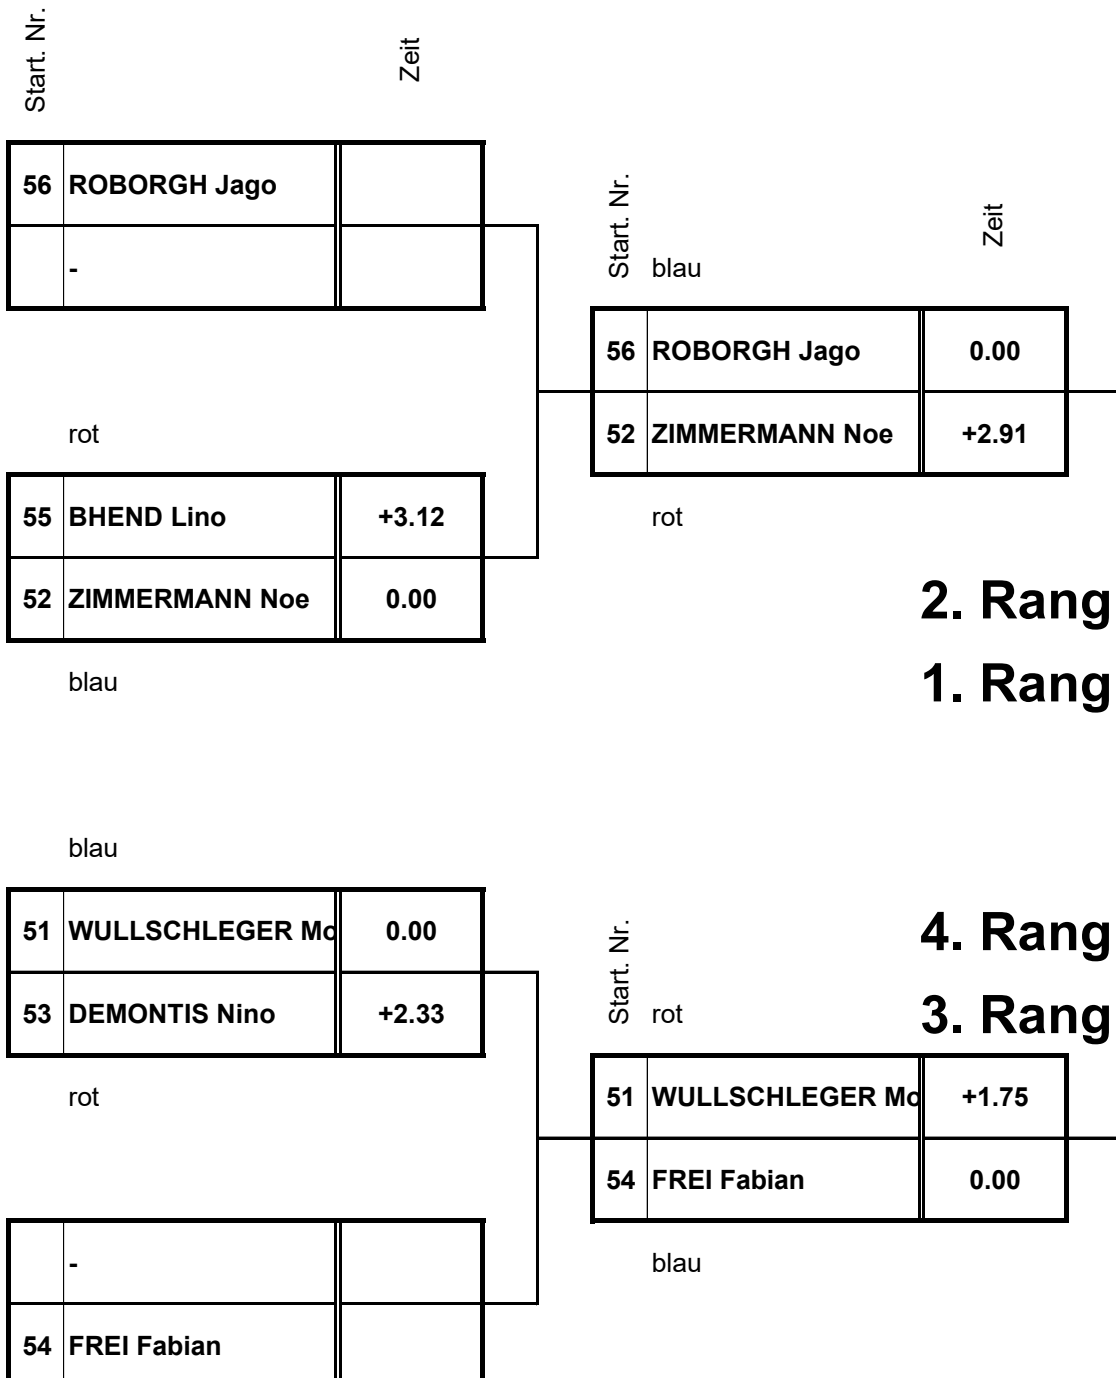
Start. Nr.

Zeit

| 56 | ROBORGH Jago | |
|---|---|---|
| | - | |

rot

| 55 | BHEND Lino | +3.12 |
|---|---|---|
| 52 | ZIMMERMANN Noe | 0.00 |

blau

Start. Nr.

Zeit

blau

| 56 | ROBORGH Jago | 0.00 |
|---|---|---|
| 52 | ZIMMERMANN Noe | +2.91 |

rot

2. Rang

1. Rang

blau

| 51 | WULLSCHLEGER Mo | 0.00 |
|---|---|---|
| 53 | DEMONTIS Nino | +2.33 |

rot

| | - | |
|---|---|---|
| 54 | FREI Fabian | |

4. Rang

Start. Nr.

rot

3. Rang

| 51 | WULLSCHLEGER Mo | +1.75 |
|---|---|---|
| 54 | FREI Fabian | 0.00 |

blau